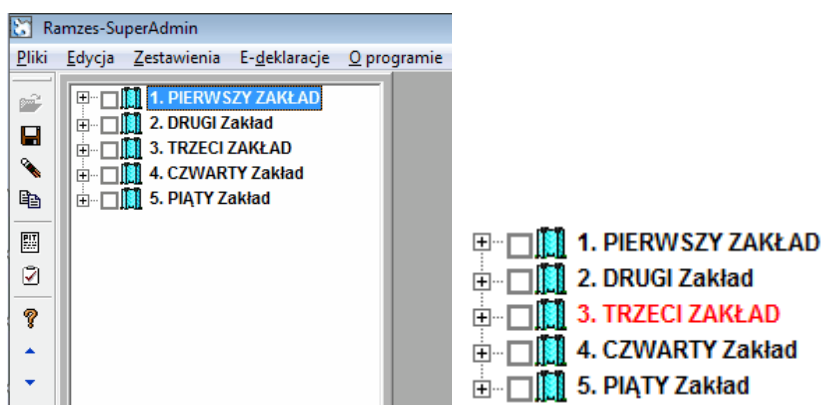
Ramzes-SuperAdmin

Pliki Edycja Zestawienia E-deklaracje O programie

1. PIERWSZY ZAKŁAD
2. DRUGI Zakład
3. TRZECI ZAKŁAD
4. CZWARTY Zakład
5. PIĄTY Zakład

1. PIERWSZY ZAKŁAD
2. DRUGI Zakład
3. TRZECI ZAKŁAD
4. CZWARTY Zakład
5. PIĄTY Zakład